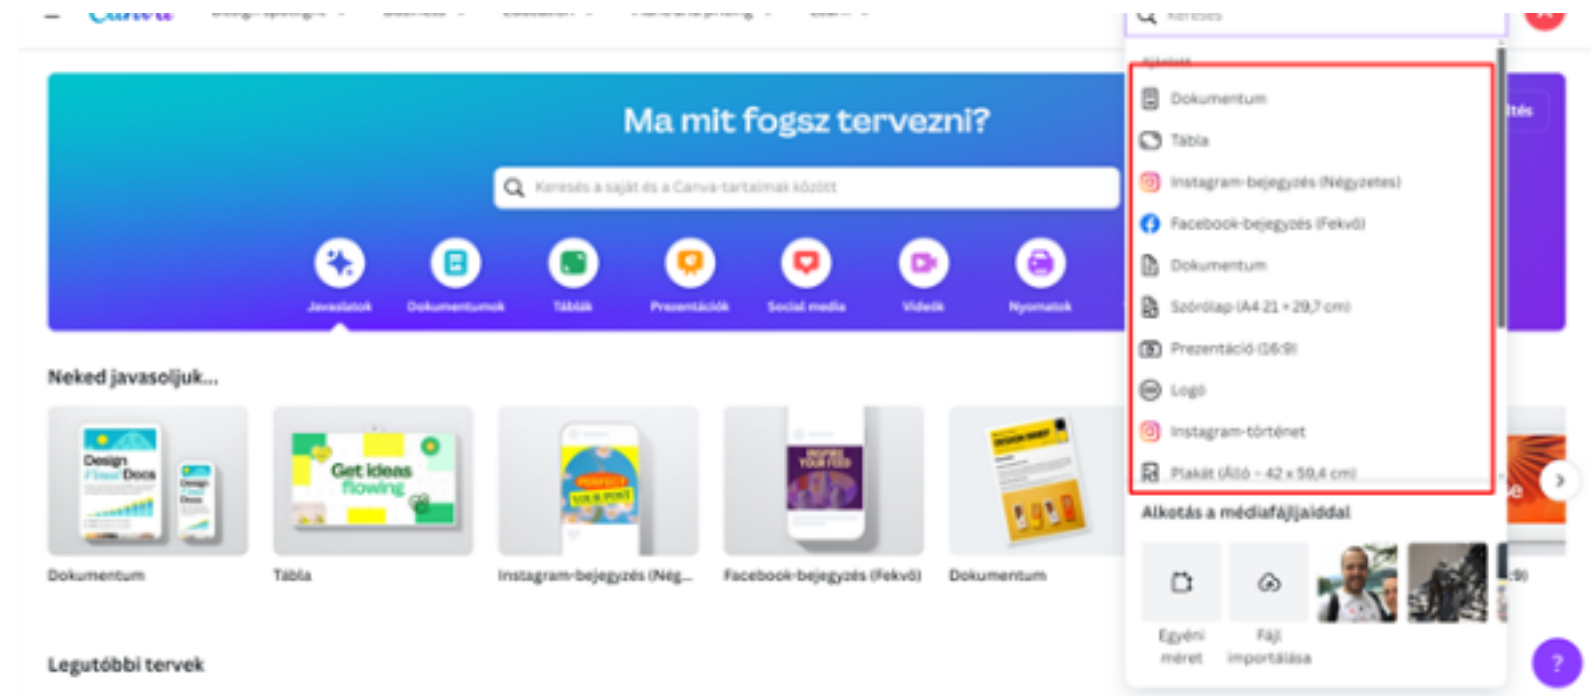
Canva

Keresés

Ajánlott

Dokumentum

Tábla

Instagram-bejegyzés (Négyzetes)

Facebook-bejegyzés (Fekvő)

Dokumentum

Szórólap (A4 21 × 29,7 cm)

Prezentáció (16:9)

Logó

Instagram-történet

Plakát (Álló – 42 × 59,4 cm)

Alkotás a médiafájljaiddal

Egyéni méret

Fájl importálása

Ma mit fogsz tervezni?

Keresés a saját és a Canva-tartalmak között

Javaslatok

Dokumentumok

Táblák

Prezentációk

Social media

Videók

Nyomatok

Neked javasoljuk...

Design Fixed Docs

Get ideas flowing

Dokumentum

Tábla

Instagram-bejegyzés (Nég...

Facebook-bejegyzés (Fekvő)

Dokumentum

Legutóbbi tervek

?